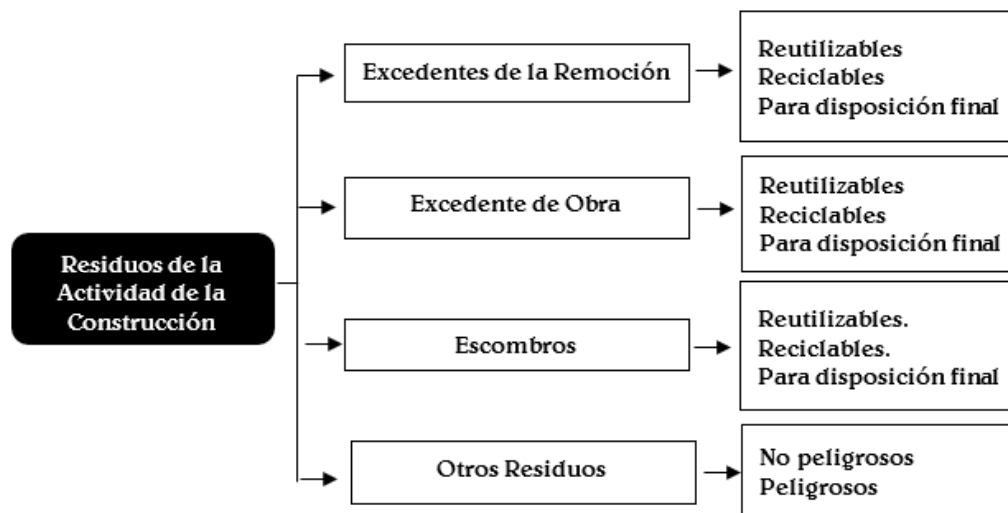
Residuos de la Actividad de la Construcción

Excedentes de la Remoción

Reutilizables
Reciclables
Para disposición final

Excedente de Obra

Reutilizables
Reciclables
Para disposición final

Escombros

Reutilizables.
Reciclables.
Para disposición final

Otros Residuos

No peligrosos
Peligrosos